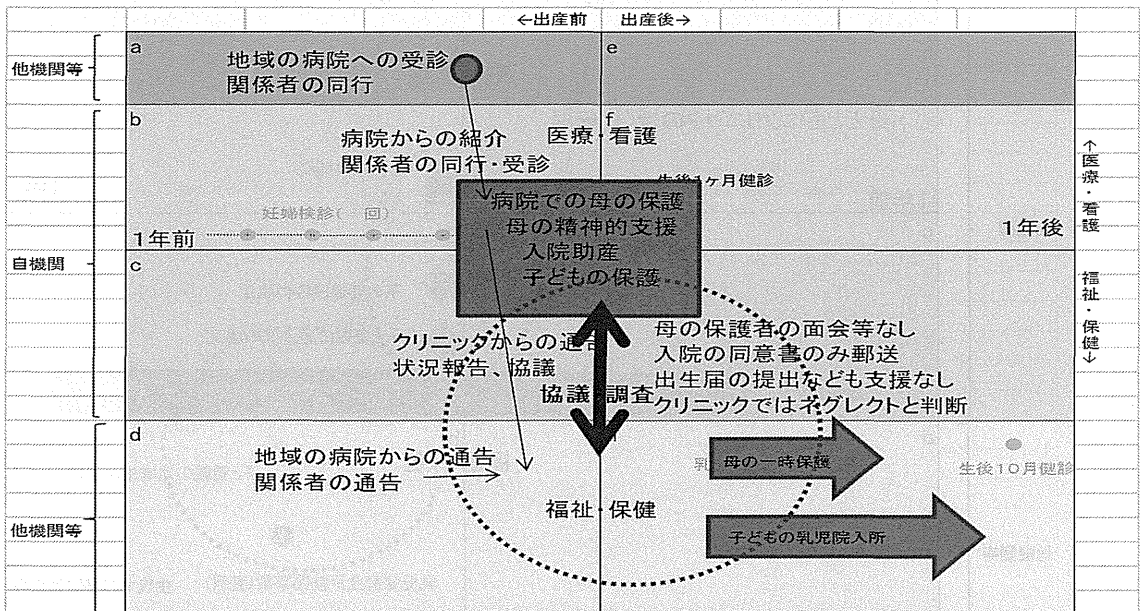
←出産前　出産後→

他機関等

a
地域の病院への受診
関係者の同行

e

b
病院からの紹介
関係者の同行・受診
医療・看護

f
生後1ヶ月健診

妊娠検診(　回)
1年前

1年後

↑医療・看護

自機関

病院での母の保護
母の精神的支援
入院助産
子どもの保護

c

福祉・保健↓

クリニックからの通告
状況報告、協議

母の保護者の面会等なし
入院の同意書のみ郵送
出生届の提出なども支援なし
クリニックではネグレクトと判断

協議・調査

d
地域の病院からの通告
関係者の通告

母の一時保護

生後10月健診

福祉・保健

子どもの乳児院入所

他機関等